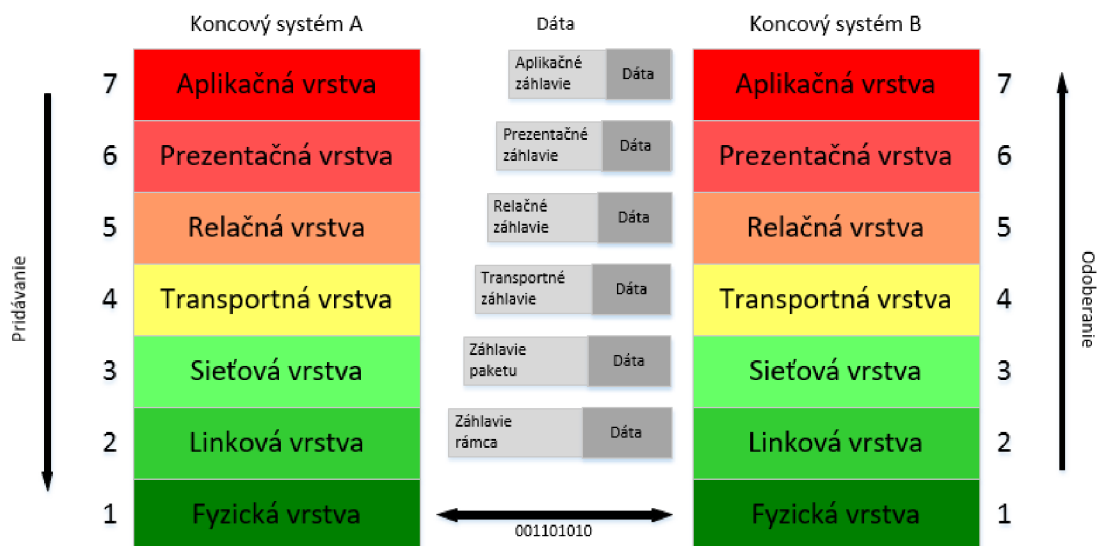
Koncový systém A

Dáta

Koncový systém B

Pridávanie

7 Aplikačná vrstva

Aplikačné záhlavie | Dáta

Aplikačná vrstva 7

6 Prezentačná vrstva

Prezentačné záhlavie | Dáta

Prezentačná vrstva 6

5 Relačná vrstva

Relačné záhlavie | Dáta

Relačná vrstva 5

4 Transportná vrstva

Transportné záhlavie | Dáta

Transportná vrstva 4

3 Sieťová vrstva

Záhlavie paketu | Dáta

Sieťová vrstva 3

2 Linková vrstva

Záhlavie rámca | Dáta

Linková vrstva 2

1 Fyzická vrstva

001101010

Fyzická vrstva 1

Odoberanie